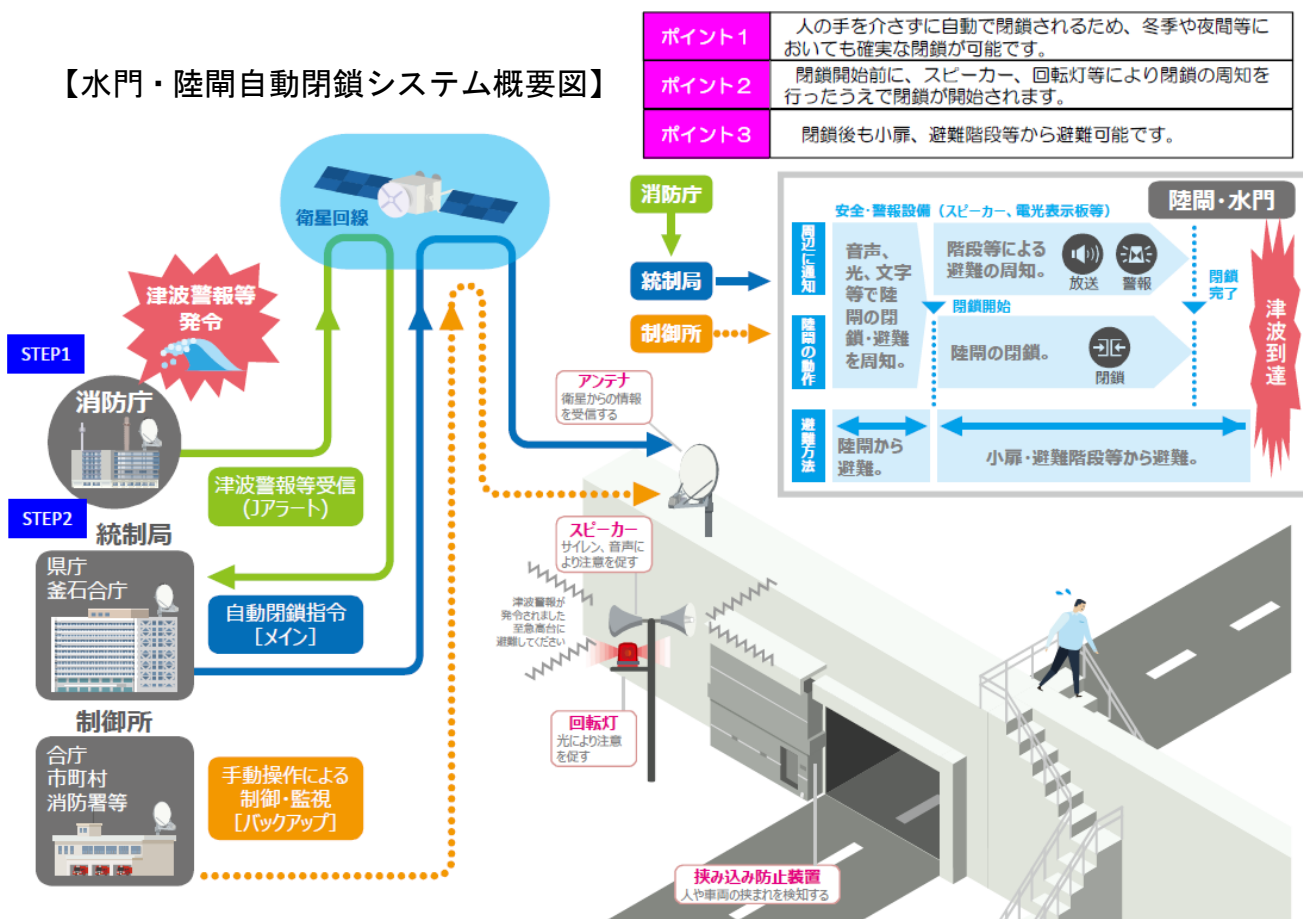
【水門・陸閘自動閉鎖システム概要図】

| ポイント１ | 人の手を介さずに自動で閉鎖されるため、冬季や夜間等においても確実な閉鎖が可能です。 |
|---|---|
| ポイント２ | 閉鎖開始前に、スピーカー、回転灯等により閉鎖の周知を行ったうえで閉鎖が開始されます。 |
| ポイント３ | 閉鎖後も小扉、避難階段等から避難可能です。 |

衛星回線

津波警報等発令

STEP1

消防庁

津波警報等受信
（Jアラート）

STEP2

統制局

県庁
釜石合庁

自動閉鎖指令
［メイン］

制御所

合庁
市町村
消防署等

手動操作による
制御・監視
［バックアップ］

消防庁

統制局

制御所

安全・警報設備（スピーカー、電光表示板等）

陸閘・水門

周辺に通知

音声、光、文字等で陸閘の閉鎖・避難を周知。

階段等による避難の周知。

放送

警報

閉鎖完了

閉鎖開始

陸閘の動作

陸閘の閉鎖。

閉鎖

避難方法

陸閘から避難。

小扉・避難階段等から避難。

津波到達

アンテナ
衛星からの情報を受信する

スピーカー
サイレン、音声により注意を促す

津波警報が発令されました至急高台に避難してください

回転灯
光により注意を促す

挟み込み防止装置
人や車両の挟まれを検知する